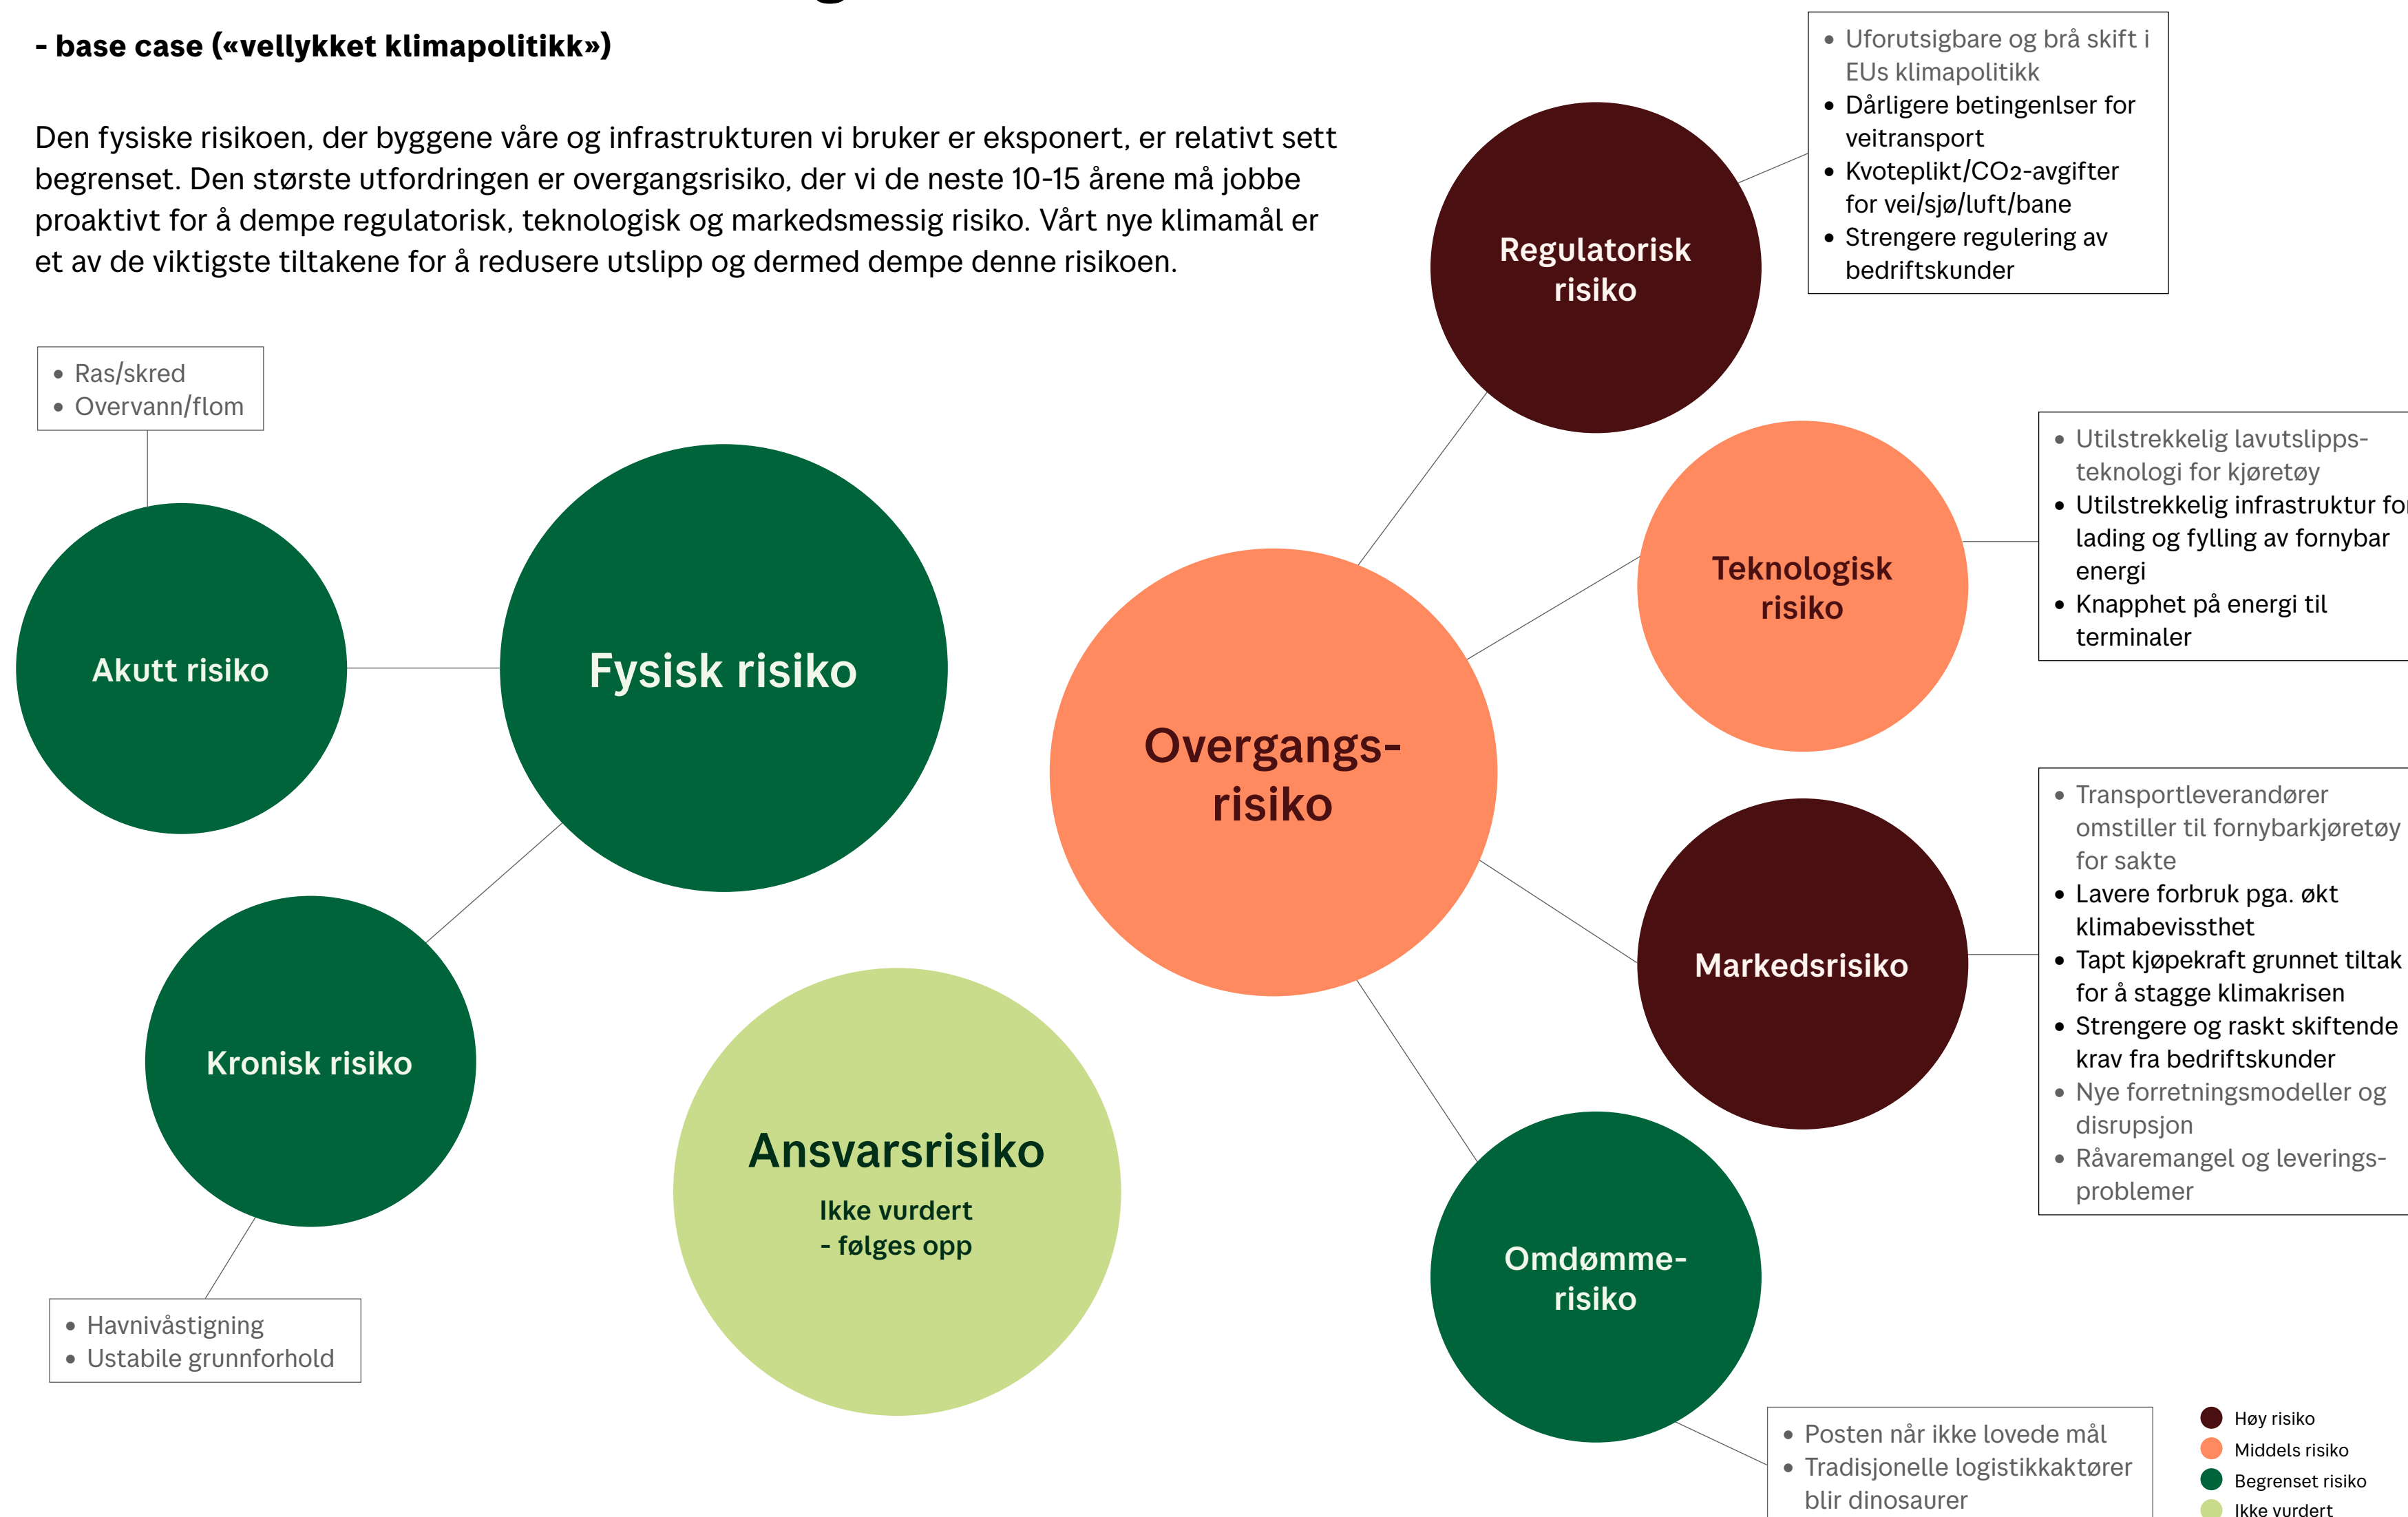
- base case («vellykket klimapolitikk»)

Den fysiske risikoen, der byggene våre og infrastrukturen vi bruker er eksponert, er relativt sett begrenset. Den største utfordringen er overgangsrisiko, der vi de neste 10-15 årene må jobbe proaktivt for å dempe regulatorisk, teknologisk og markedsmessig risiko. Vårt nye klimamål er et av de viktigste tiltakene for å redusere utslipp og dermed dempe denne risikoen.

- Uforutsigbare og brå skift i EUs klimapolitikk
- Dårligere betingenlser for veitransport
- Kvoteplikt/CO2-avgifter for vei/sjø/luft/bane
- Strengere regulering av bedriftskunder

Regulatorisk risiko

- Ras/skred
- Overvann/flom

- Utilstrekkelig lavutslipps-teknologi for kjøretøy
- Utilstrekkelig infrastruktur fo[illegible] lading og fylling av fornybar energi
- Knapphet på energi til terminaler

Teknologisk risiko

Akutt risiko

Fysisk risiko

Overgangs-risiko

- Transportleverandører omstiller til fornybarkjøretøy for sakte
- Lavere forbruk pga. økt klimabevissthet
- Tapt kjøpekraft grunnet tiltak for å stagge klimakrisen
- Strengere og raskt skiftende krav fra bedriftskunder
- Nye forretningsmodeller og disrupsjon
- Råvaremangel og leverings-problemer

Markedsrisiko

Kronisk risiko

Ansvarsrisiko
Ikke vurdert
- følges opp

Omdømme-risiko

- Havnivåstigning
- Ustabile grunnforhold

- Posten når ikke lovede mål
- Tradisjonelle logistikkaktører blir dinosaurer

Høy risiko
Middels risiko
Begrenset risiko
Ikke vurdert